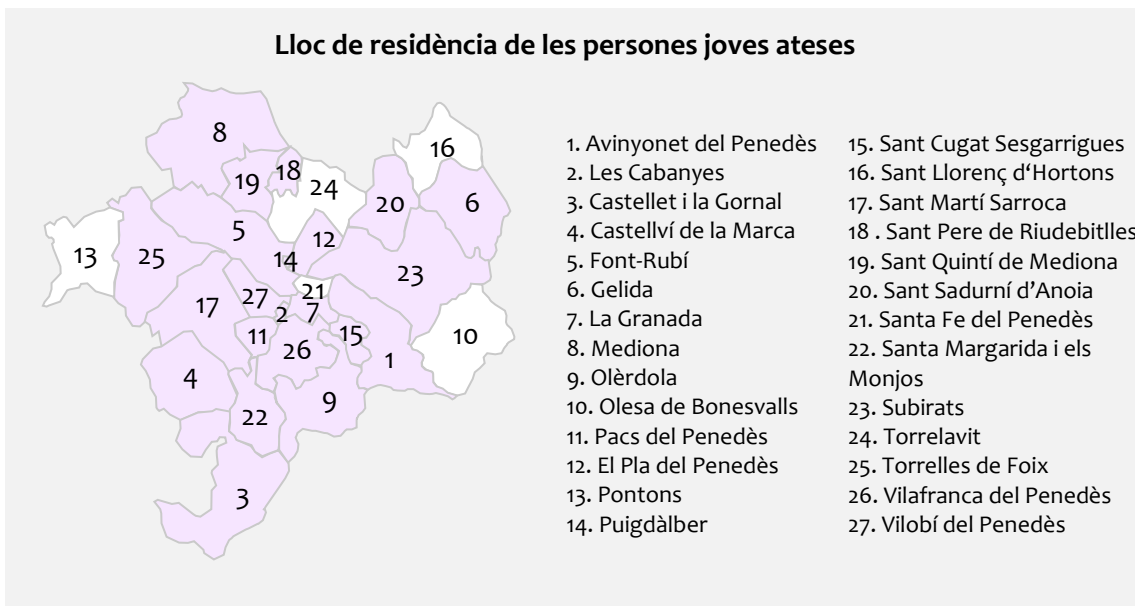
Lloc de residència de les persones joves ateses

8
18
19
24
16
20
6
5
12
13
25
14
23
21
27
17
2
7
15
10
11
26
1
4
9
22
3

1. Avinyonet del Penedès
2. Les Cabanyes
3. Castellet i la Gornal
4. Castellví de la Marca
5. Font-Rubí
6. Gelida
7. La Granada
8. Mediona
9. Olèrdola
10. Olesa de Bonesvalls
11. Pacs del Penedès
12. El Pla del Penedès
13. Pontons
14. Puigdàlber

15. Sant Cugat Sesgarrigues
16. Sant Llorenç d'Hortons
17. Sant Martí Sarroca
18 . Sant Pere de Riudebitlles
19. Sant Quintí de Mediona
20. Sant Sadurní d'Anoia
21. Santa Fe del Penedès
22. Santa Margarida i els Monjos
23. Subirats
24. Torrelavit
25. Torrelles de Foix
26. Vilafranca del Penedès
27. Vilobí del Penedès